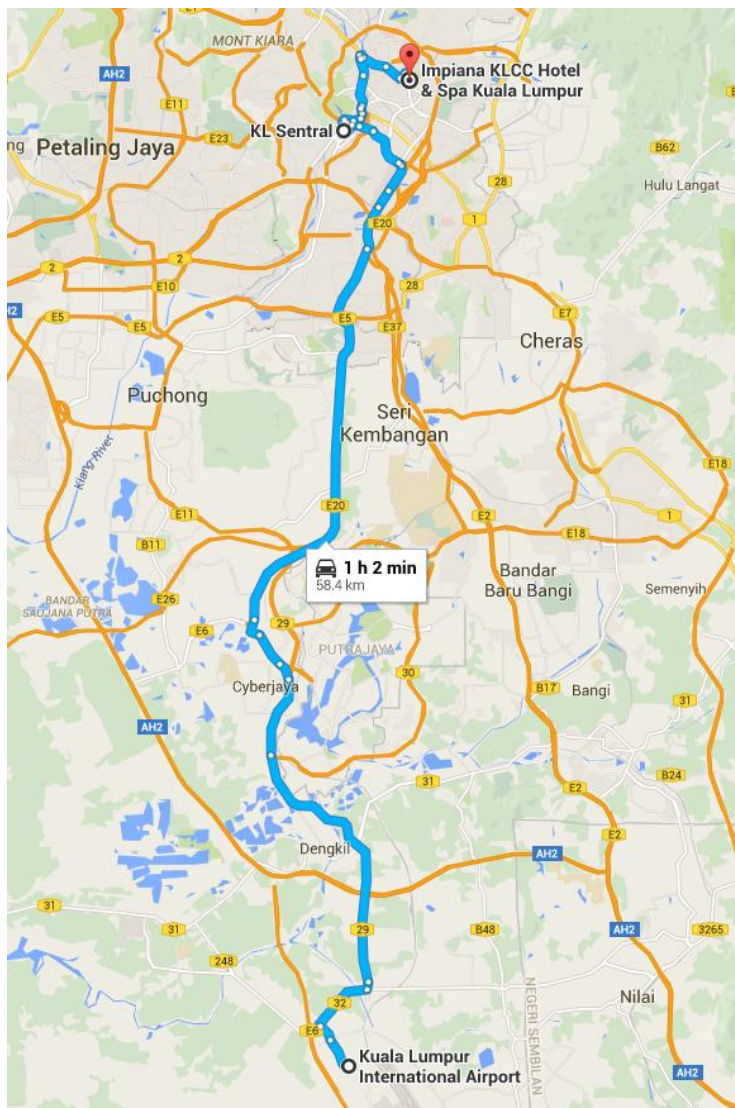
MONT KIARA
AH2
Impiana KLCC Hotel & Spa Kuala Lumpur
E11
E23
KL Sentral
ng Petaling Jaya
B62
Hulu Langat
28
E20
1
2
2
E10
28
H2
E5
E5
E5
E37
E7
Cheras
Puchong
Seri Kembangan
Klang River
E18
E20
E11
E2
E18
1
B11
1 h 2 min
58.4 km
Bandar Baru Bangi
Semenyih
BANDAR SAUJANA PUTRA
E26
E6
29
PUTRAJAYA
30
Cyberjaya
B17
Bangi
AH2
31
31
B24
E2
E2
Dengkil
AH2
31
31
29
B48
AH2
3265
248
NEGERI SEMBILAN
Nilai
32
E6
Kuala Lumpur International Airport
AH2